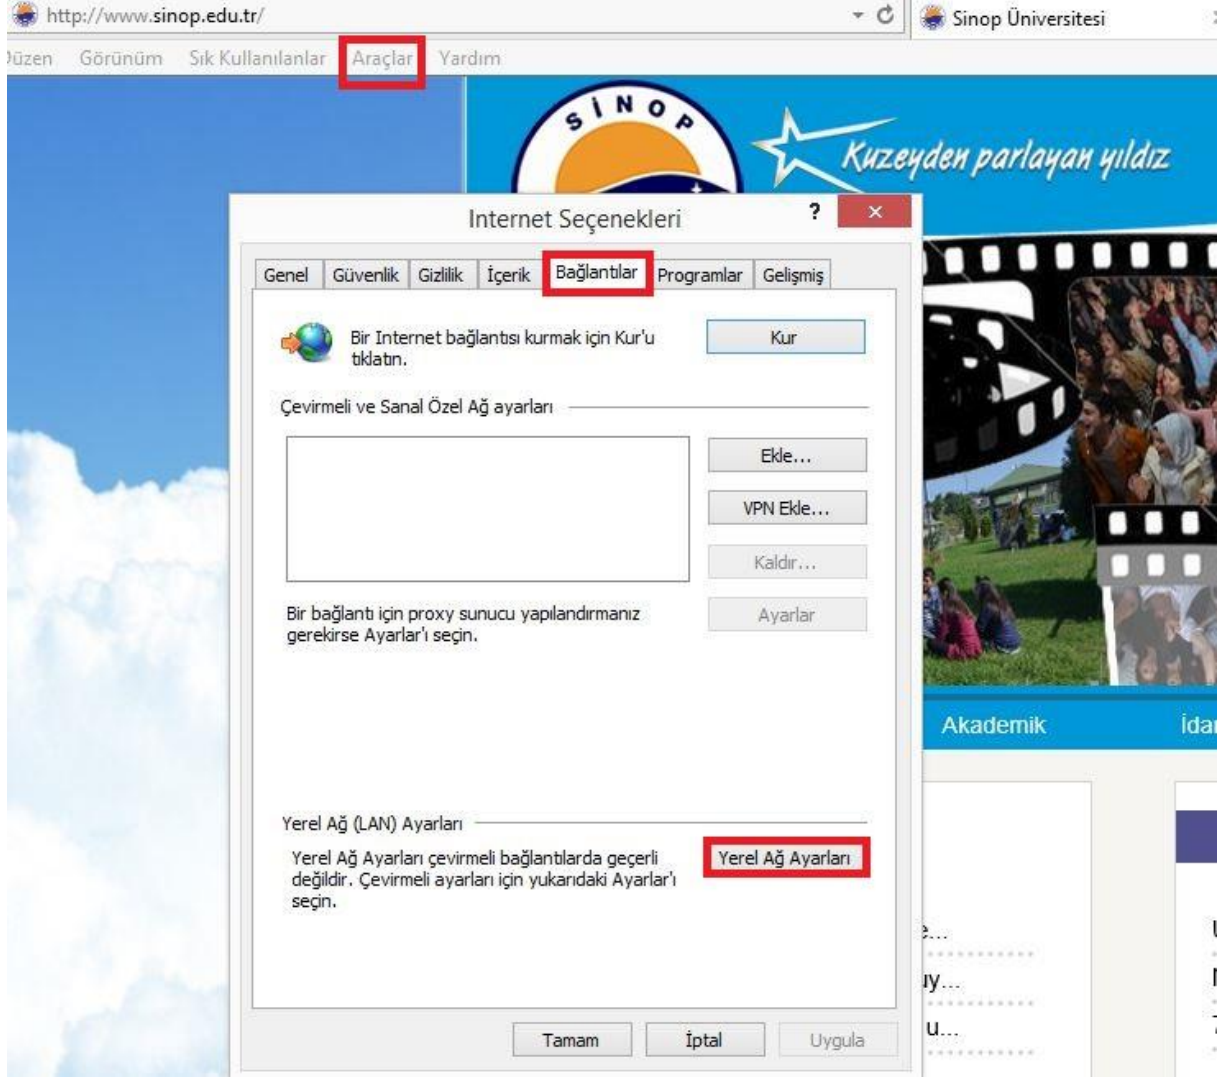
http://www.sinop.edu.tr/

Sinop Üniversitesi

üzen Görünüm Sık Kullanılanlar Araçlar Yardım

SİNOP

Kuzeyden parlayan yıldız

Internet Seçenekleri

?

×

Genel Güvenlik Gizlilik İçerik Bağlantılar Programlar Gelişmiş

Bir Internet bağlantısı kurmak için Kur'u tıklatın.

Kur

Çevirmeli ve Sanal Özel Ağ ayarları

Ekle...

VPN Ekle...

Kaldır...

Bir bağlantı için proxy sunucu yapılandırmanız gerekirse Ayarlar'ı seçin.

Ayarlar

Yerel Ağ (LAN) Ayarları

Yerel Ağ Ayarları çevirmeli bağlantılarda geçerli değildir. Çevirmeli ayarları için yukarıdaki Ayarlar'ı seçin.

Yerel Ağ Ayarları

Tamam İptal Uygula

Akademik

İda

e...

uy...

u...